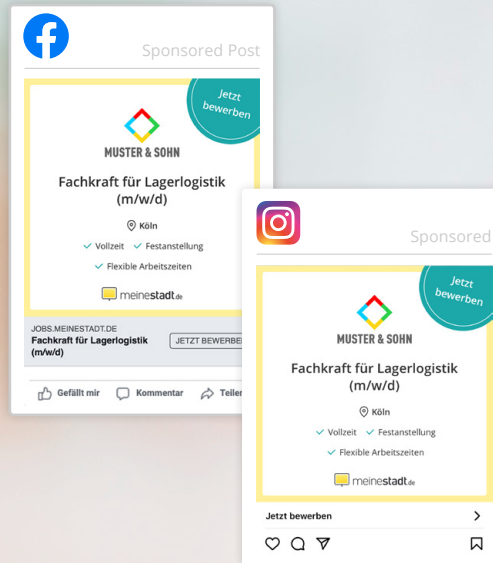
Sponsored Post

Jetzt bewerben

MUSTER & SOHN

Fachkraft für Lagerlogistik (m/w/d)

Köln

Vollzeit Festanstellung

Flexible Arbeitszeiten

meinestadt.de

JOBS.MEINESTADT.DE
Fachkraft für Lagerlogistik (m/w/d)

JETZT BEWERBEN

Gefällt mir Kommentar Teilen

Sponsored

Jetzt bewerben

MUSTER & SOHN

Fachkraft für Lagerlogistik (m/w/d)

Köln

Vollzeit Festanstellung

Flexible Arbeitszeiten

meinestadt.de

Jetzt bewerben